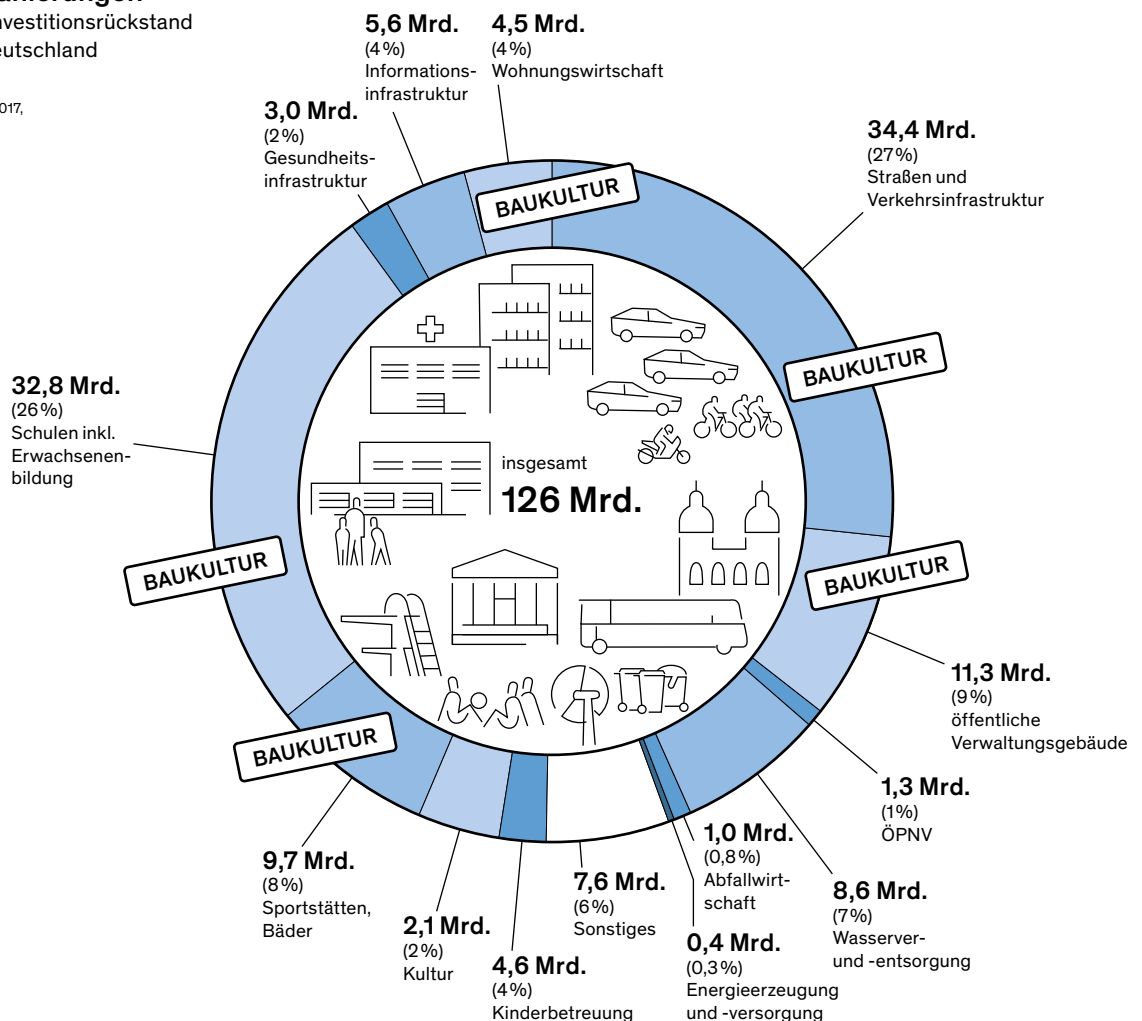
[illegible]nvestitionsrückstand
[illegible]eutschland

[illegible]017,

5,6 Mrd.
(4%)
Informationsinfrastruktur

4,5 Mrd.
(4%)
Wohnungswirtschaft

3,0 Mrd.
(2%)
Gesundheitsinfrastruktur

34,4 Mrd.
(27%)
Straßen und Verkehrsinfrastruktur

BAUKULTUR

BAUKULTUR

32,8 Mrd.
(26%)
Schulen inkl. Erwachsenenbildung

insgesamt
126 Mrd.

BAUKULTUR

BAUKULTUR

BAUKULTUR

11,3 Mrd.
(9%)
öffentliche Verwaltungsgebäude

1,3 Mrd.
(1%)
ÖPNV

9,7 Mrd.
(8%)
Sportstätten, Bäder

1,0 Mrd.
(0,8%)
Abfallwirtschaft

8,6 Mrd.
(7%)
Wasserver- und -entsorgung

7,6 Mrd.
(6%)
Sonstiges

2,1 Mrd.
(2%)
Kultur

0,4 Mrd.
(0,3%)
Energieerzeugung und -versorgung

4,6 Mrd.
(4%)
Kinderbetreuung